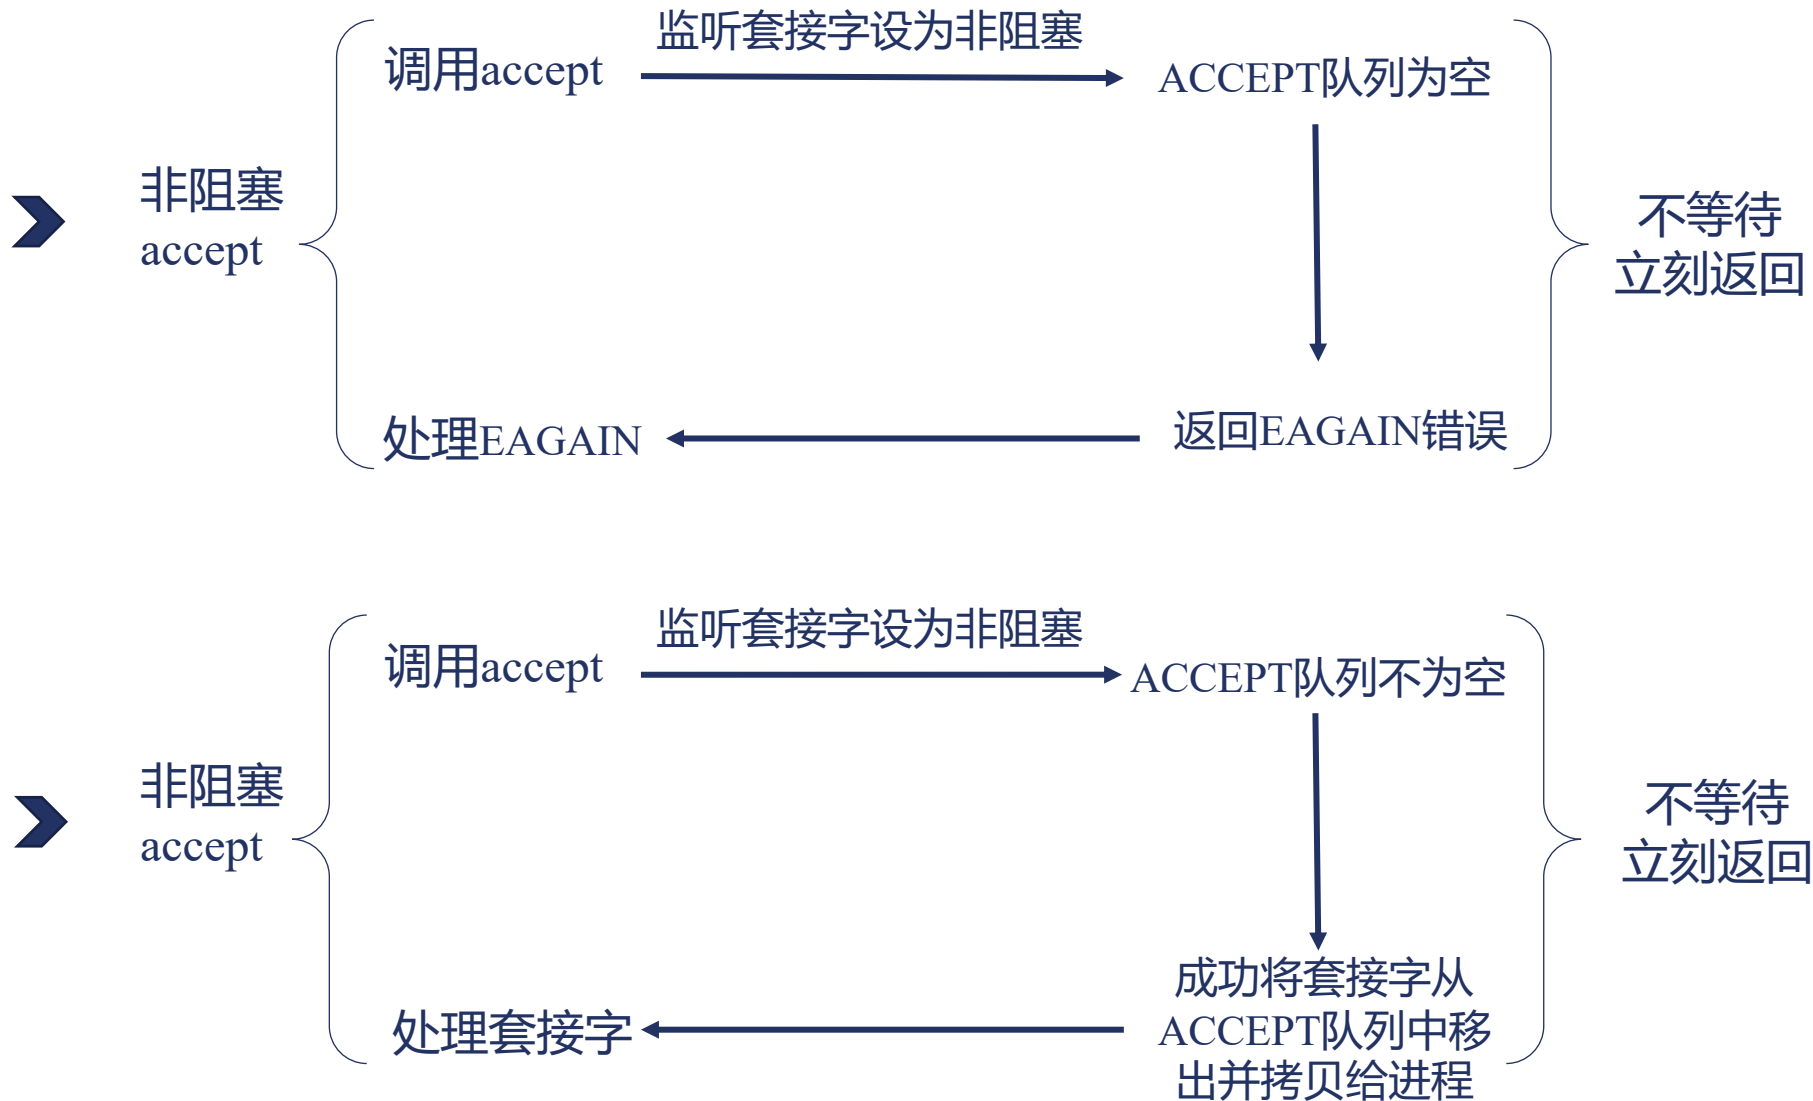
非阻塞
accept

调用accept

监听套接字设为非阻塞

ACCEPT队列为空

返回EAGAIN错误

处理EAGAIN

不等待
立刻返回

非阻塞
accept

调用accept

监听套接字设为非阻塞

ACCEPT队列不为空

成功将套接字从ACCEPT队列中移出并拷贝给进程

处理套接字

不等待
立刻返回